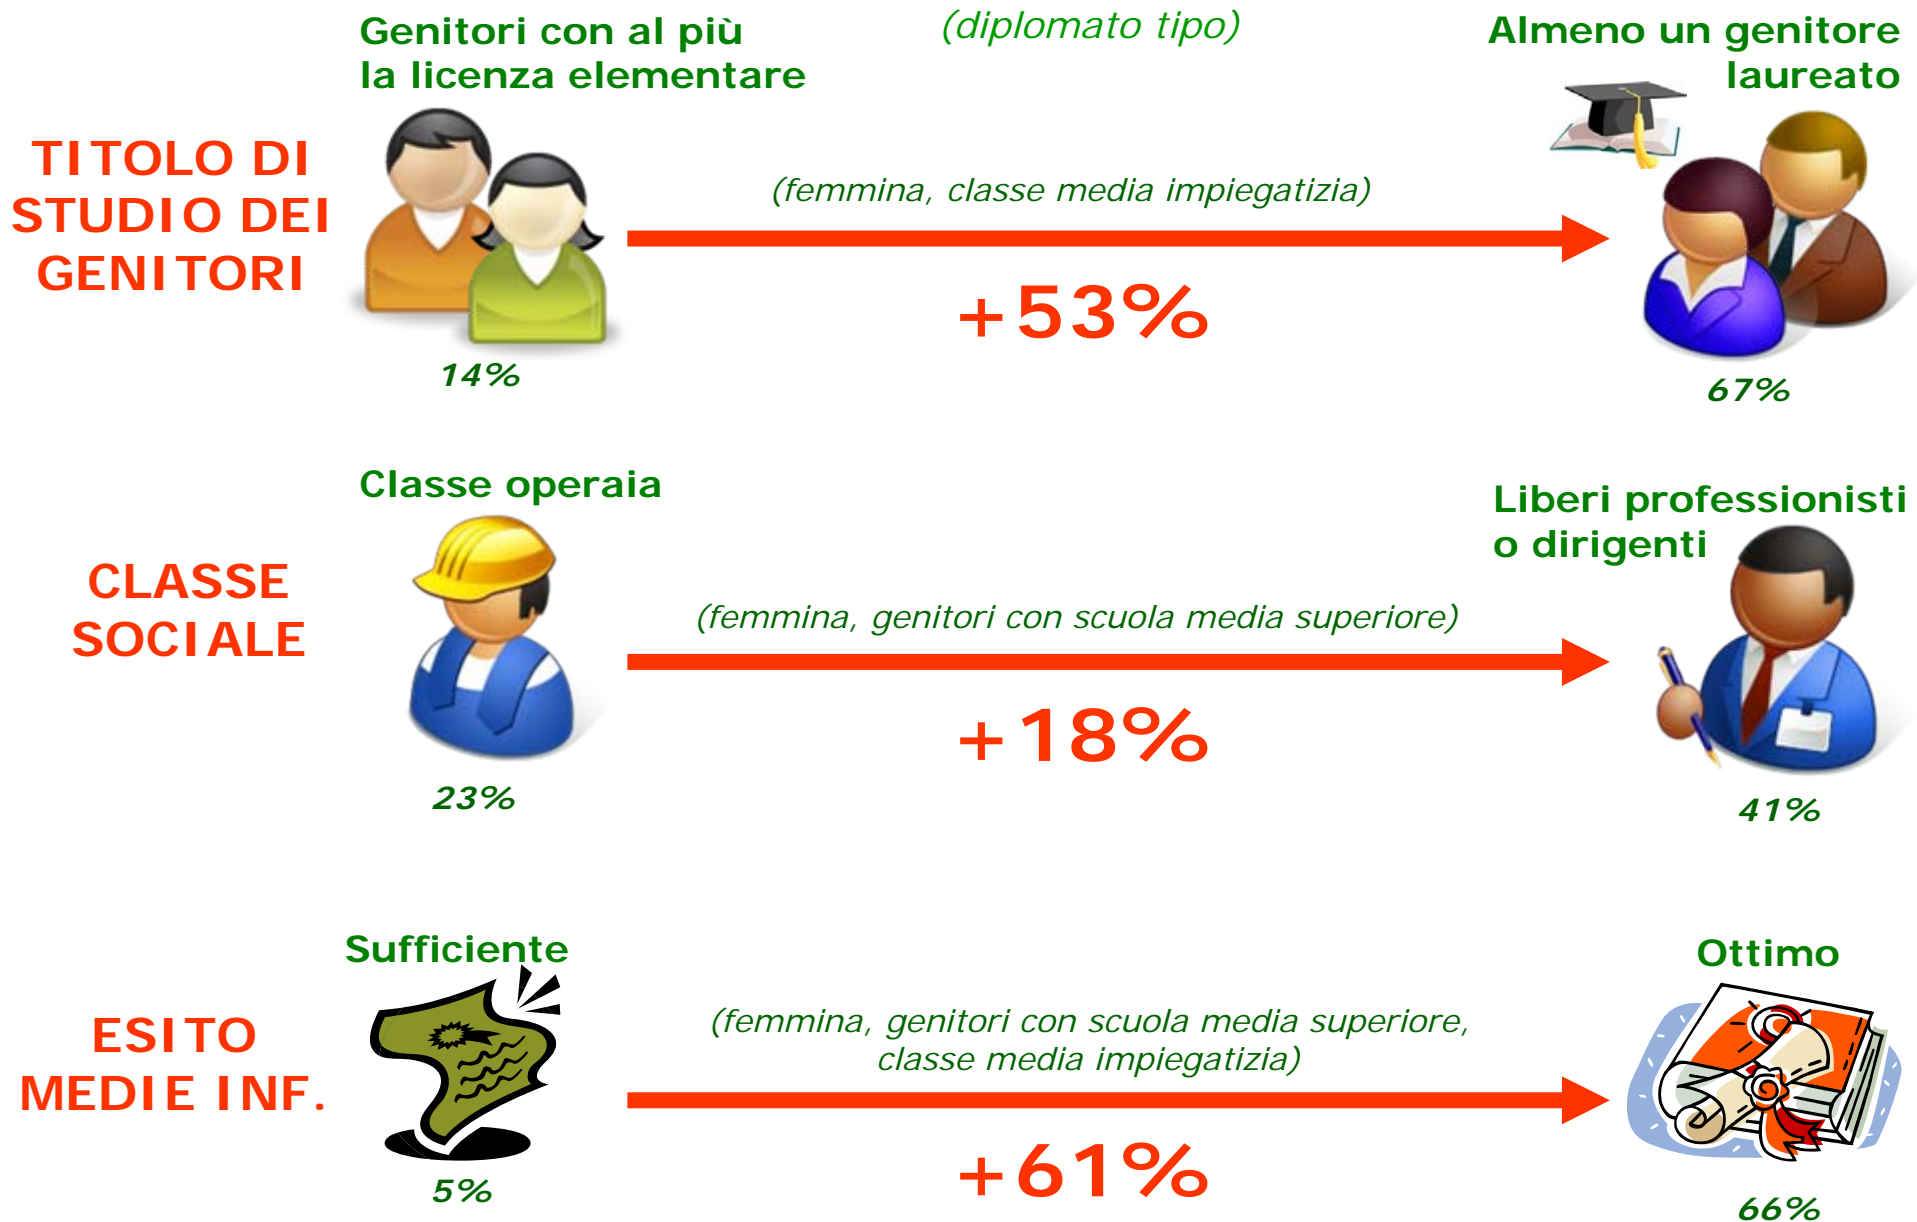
(diplomato tipo)

TITOLO DI STUDIO DEI GENITORI

Genitori con al più la licenza elementare

14%

(femmina, classe media impiegatizia)

+53%

Almeno un genitore laureato

67%

CLASSE SOCIALE

Classe operaia

23%

(femmina, genitori con scuola media superiore)

+18%

Liberi professionisti o dirigenti

41%

ESITO MEDIE INF.

Sufficiente

5%

(femmina, genitori con scuola media superiore, classe media impiegatizia)

+61%

Ottimo

66%